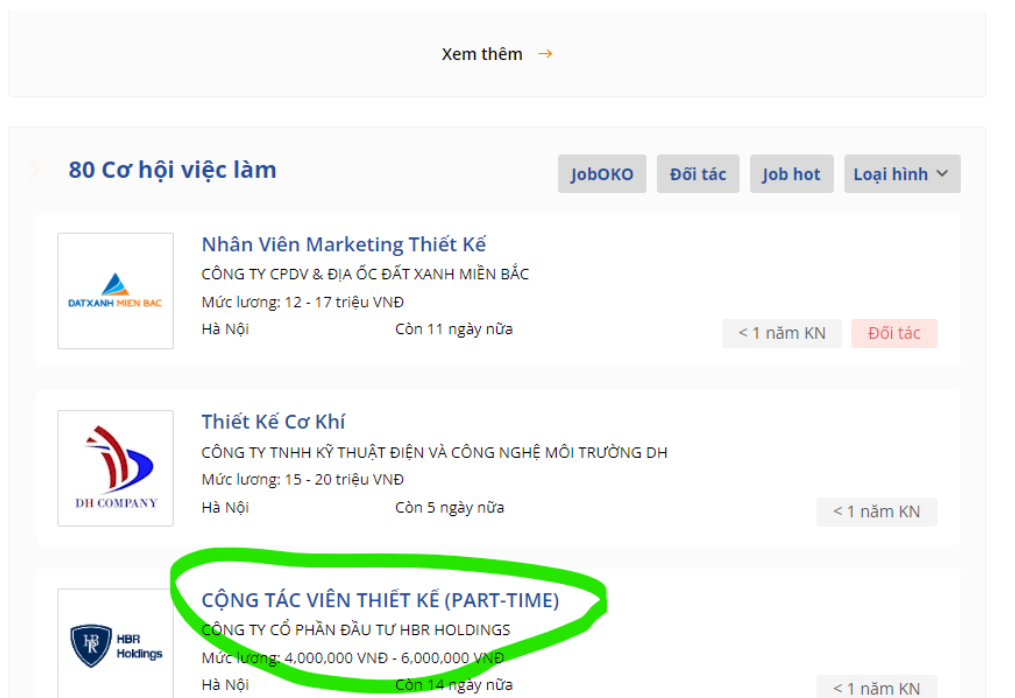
Xem thêm →

80 Cơ hội việc làm

JobOKO Đối tác Job hot Loại hình

Nhân Viên Marketing Thiết Kế
CÔNG TY CPDV & ĐỊA ỐC ĐẤT XANH MIỀN BẮC
Mức lương: 12 - 17 triệu VNĐ
Hà Nội Còn 11 ngày nữa
< 1 năm KN Đối tác

DATXANH MIEN BAC

Thiết Kế Cơ Khí
CÔNG TY TNHH KỸ THUẬT ĐIỆN VÀ CÔNG NGHỆ MÔI TRƯỜNG DH
Mức lương: 15 - 20 triệu VNĐ
Hà Nội Còn 5 ngày nữa
< 1 năm KN

DH COMPANY

CỘNG TÁC VIÊN THIẾT KẾ (PART-TIME)
CÔNG TY CỔ PHẦN ĐẦU TƯ HBR HOLDINGS
Mức lương: 4,000,000 VNĐ - 6,000,000 VNĐ
Hà Nội Còn 14 ngày nữa
< 1 năm KN

HBR Holdings